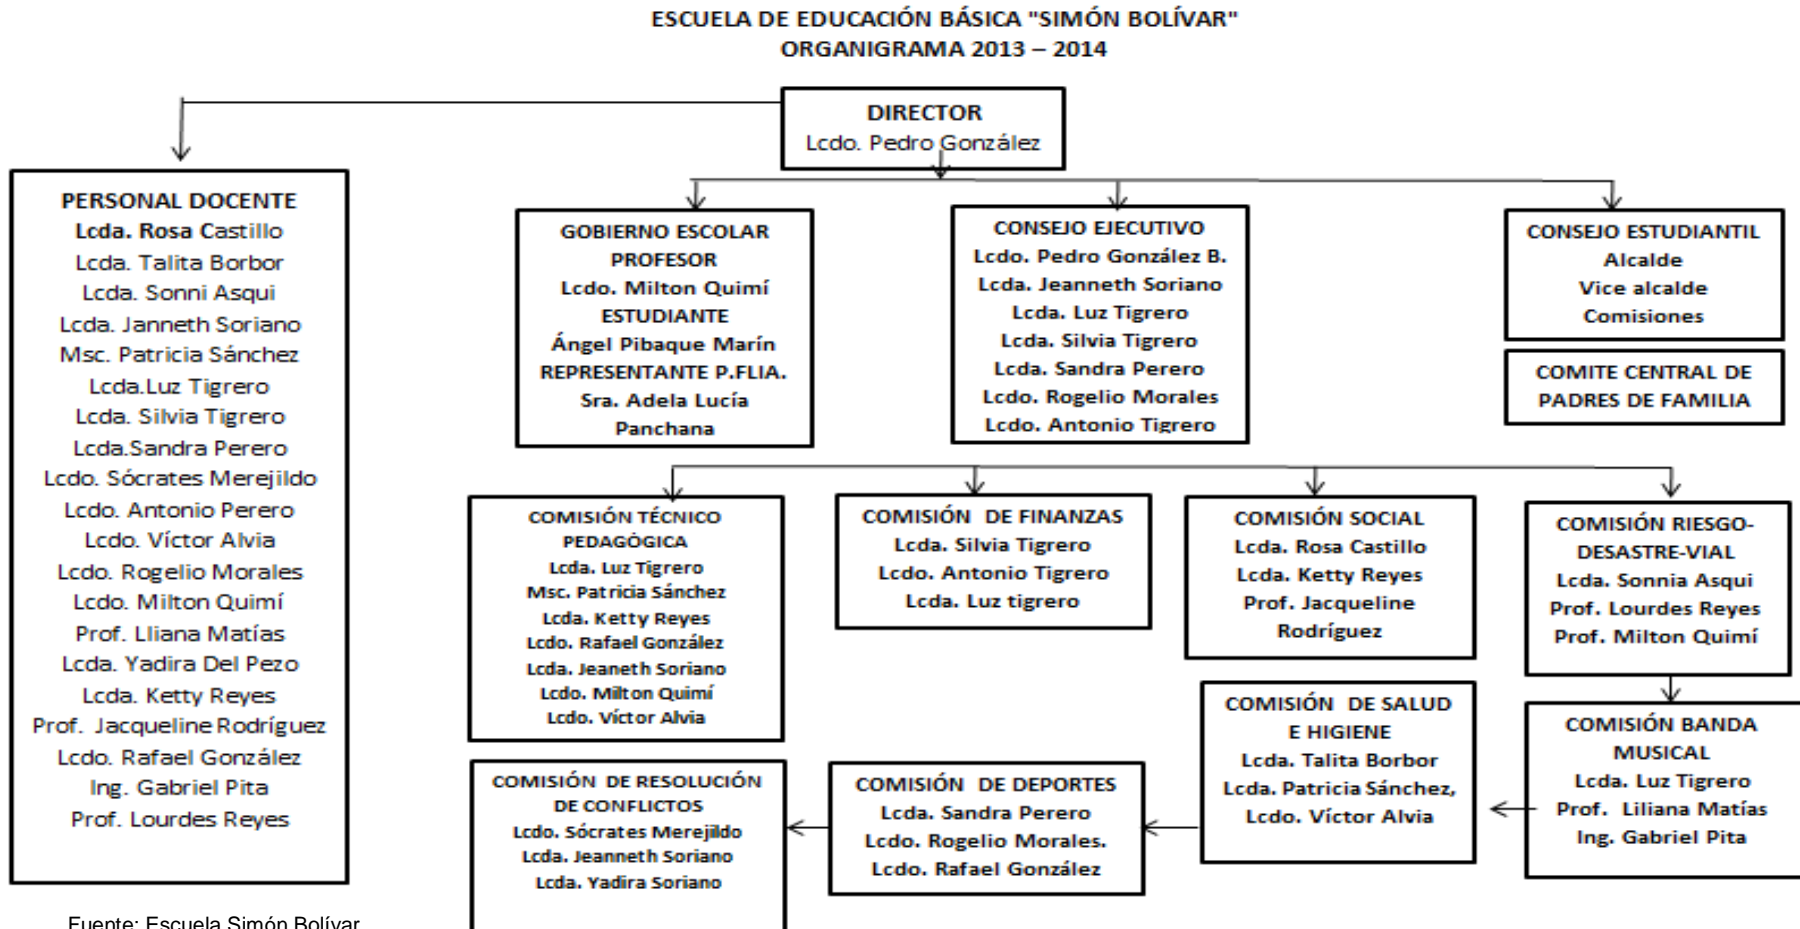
ESCUELA DE EDUCACIÓN BÁSICA "SIMÓN BOLÍVAR"
ORGANIGRAMA 2013 – 2014

DIRECTOR
Lcdo. Pedro González

PERSONAL DOCENTE
Lcda. Rosa Castillo
Lcda. Talita Borbor
Lcda. Sonni Asqui
Lcda. Janneth Soriano
Msc. Patricia Sánchez
Lcda.Luz Tigrero
Lcda. Silvia Tigrero
Lcda.Sandra Perero
Lcdo. Sócrates Merejildo
Lcdo. Antonio Perero
Lcdo. Víctor Alvia
Lcdo. Rogelio Morales
Lcdo. Milton Quimí
Prof. Lliana Matías
Lcda. Yadira Del Pezo
Lcda. Ketty Reyes
Prof. Jacqueline Rodríguez
Lcdo. Rafael González
Ing. Gabriel Pita
Prof. Lourdes Reyes

GOBIERNO ESCOLAR
PROFESOR
Lcdo. Milton Quimí
ESTUDIANTE
Ángel Pibaque Marín
REPRESENTANTE P.FLIA.
Sra. Adela Lucía Panchana

CONSEJO EJECUTIVO
Lcdo. Pedro González B.
Lcda. Jeanneth Soriano
Lcda. Luz Tigrero
Lcda. Silvia Tigrero
Lcda. Sandra Perero
Lcdo. Rogelio Morales
Lcdo. Antonio Tigrero

CONSEJO ESTUDIANTIL
Alcalde
Vice alcalde
Comisiones

COMITE CENTRAL DE PADRES DE FAMILIA

COMISIÓN TÉCNICO PEDAGÓGICA
Lcda. Luz Tigrero
Msc. Patricia Sánchez
Lcda. Ketty Reyes
Lcdo. Rafael González
Lcda. Jeaneth Soriano
Lcdo. Milton Quimí
Lcdo. Víctor Alvia

COMISIÓN DE FINANZAS
Lcda. Silvia Tigrero
Lcdo. Antonio Tigrero
Lcda. Luz tigrero

COMISIÓN SOCIAL
Lcda. Rosa Castillo
Lcda. Ketty Reyes
Prof. Jacqueline Rodríguez

COMISIÓN RIESGO-DESASTRE-VIAL
Lcda. Sonnia Asqui
Prof. Lourdes Reyes
Prof. Milton Quimí

COMISIÓN BANDA MUSICAL
Lcda. Luz Tigrero
Prof. Liliana Matías
Ing. Gabriel Pita

COMISIÓN DE SALUD E HIGIENE
Lcda. Talita Borbor
Lcda. Patricia Sánchez,
Lcdo. Víctor Alvia

COMISIÓN DE DEPORTES
Lcda. Sandra Perero
Lcdo. Rogelio Morales.
Lcdo. Rafael González

COMISIÓN DE RESOLUCIÓN DE CONFLICTOS
Lcdo. Sócrates Merejildo
Lcda. Jeanneth Soriano
Lcda. Yadira Soriano

Fuente: Escuela Simón Bolívar